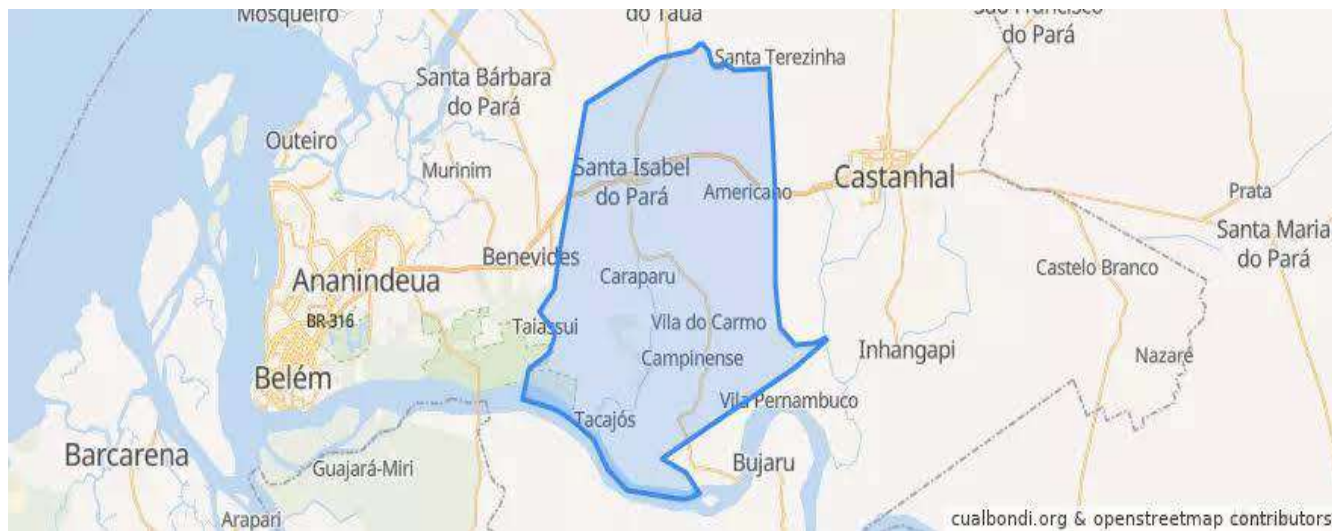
Mosqueiro
do Tauá
São Francisco do Pará
Santa Terezinha
Santa Bárbara do Pará
Outeiro
Murinim
Santa Isabel do Pará
Americano
Castanhal
Prata
Santa Maria do Pará
Benevides
Ananindeua
Caraparu
Castelo Branco
BR-316
Taiassui
Vila do Carmo
Campinense
Inhangapi
Nazaré
Belém
Vila Pernambuco
Tacajós
Barcarena
Bujaru
Guajará-Miri
Arapari
cualbondi.org & openstreetmap contributors